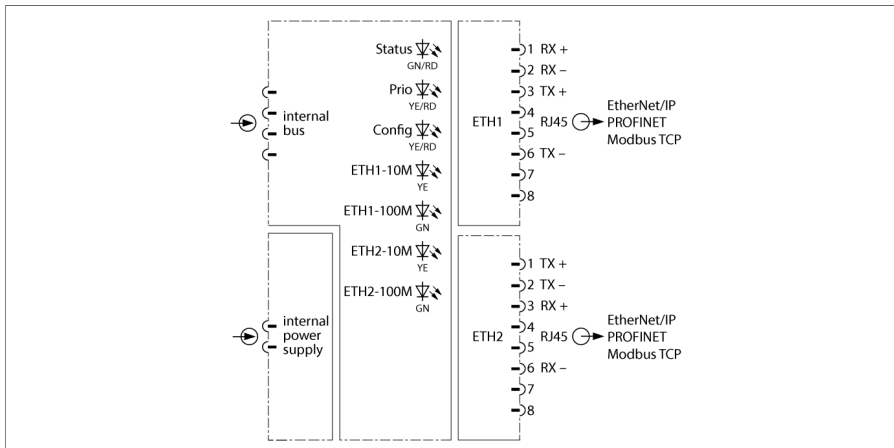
internal bus

internal power supply

Status GN/RD

Prio YE/RD

Config YE/RD

ETH1-10M YE

ETH1-100M GN

ETH2-10M YE

ETH2-100M GN

ETH1

1 RX +
2 RX –
3 TX +
4
5
6 TX –
7
8

RJ45

EtherNet/IP
PROFINET
Modbus TCP

ETH2

1 TX +
2 TX –
3 RX +
4
5
6 RX –
7
8

RJ45

EtherNet/IP
PROFINET
Modbus TCP